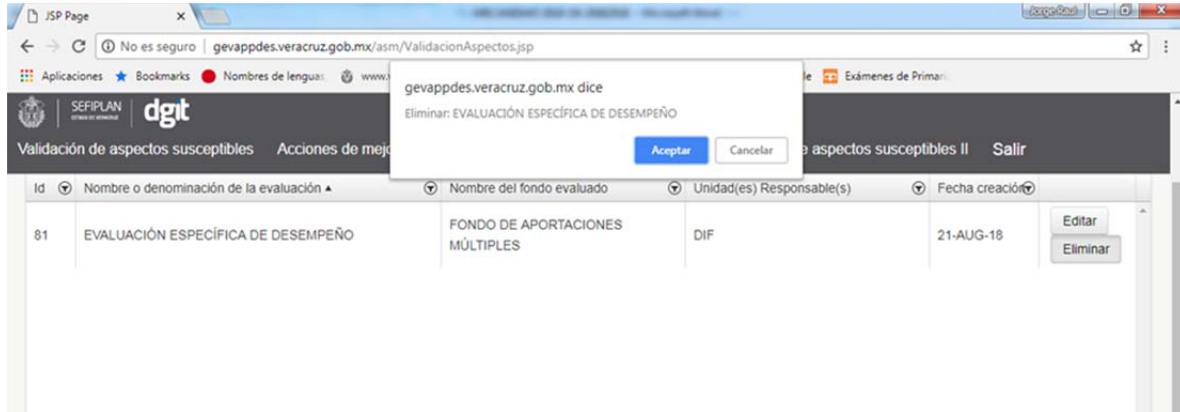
JSP Page ×

Jorge Raúl

No es seguro | gevappdes.veracruz.gob.mx/asm/ValidacionAspectos.jsp

Aplicaciones Bookmarks Nombres de lenguas www. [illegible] le Exámenes de Primaria

SEFIPLAN dgit

Validación de aspectos susceptibles Acciones de mej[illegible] e aspectos susceptibles II Salir

gevappdes.veracruz.gob.mx dice

Eliminar: EVALUACIÓN ESPECÍFICA DE DESEMPEÑO

Aceptar Cancelar

| Id | Nombre o denominación de la evaluación ▲ | Nombre del fondo evaluado | Unidad(es) Responsable(s) | Fecha creación | |
|---|---|---|---|---|---|
| 81 | EVALUACIÓN ESPECÍFICA DE DESEMPEÑO | FONDO DE APORTACIONES MÚLTIPLES | DIF | 21-AUG-18 | Editar Eliminar |